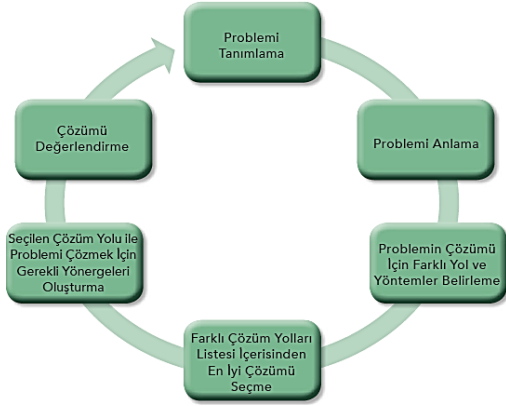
Problemi Tanımlama

Problemi Anlama

Problemin Çözümü İçin Farklı Yol ve Yöntemler Belirleme

Farklı Çözüm Yolları Listesi İçerisinden En İyi Çözümü Seçme

Seçilen Çözüm Yolu ile Problemi Çözmek İçin Gerekli Yönergeleri Oluşturma

Çözümü Değerlendirme